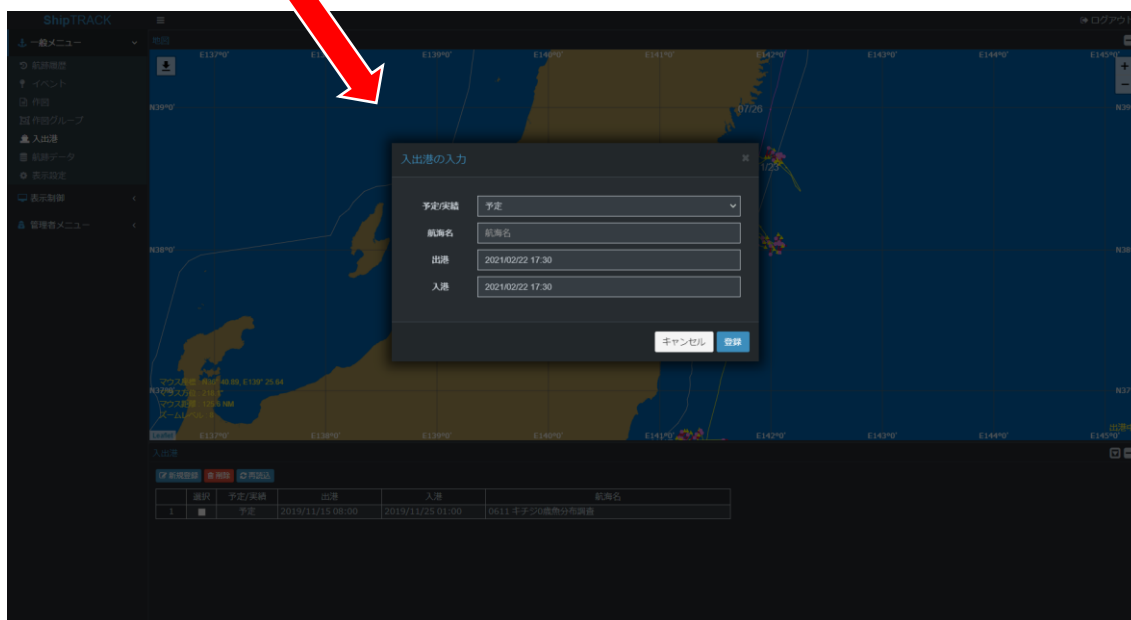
ShipTRACK
≡
ログアウト

一般メニュー
航跡概要
イベント
作図
作図グループ
入出港
航跡データ
表示設定
表示制御
管理者メニュー

地図
E137°0' E139°0' E140°0' E141°0' E142°0' E143°0' E144°0' E145°0'
N39°0'
N38°0'
N37°
07/26

入出港の入力
×
予定/実績 予定
航海名 航海名
出港 2021/02/22 17:30
入港 2021/02/22 17:30
キャンセル 登録

マウス座標 : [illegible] 48.88, E139° 25.64
マウス方位 : 318.8°
マウス距離 : 125.9 NM
ズームレベル : 8
Leaflet
E137°0' E138°0' E139°0' E140°0' E141°0' E142°0' E143°0' E144°0' E145°0'

入出港
新規登録 削除 再読込

| | 選択 | 予定/実績 | 出港 | 入港 | 航海名 |
|---|---|---|---|---|---|
| 1 | ■ | 予定 | 2019/11/15 08:00 | 2019/11/25 01:00 | 0611 チチジロ魚魚分布調査 |